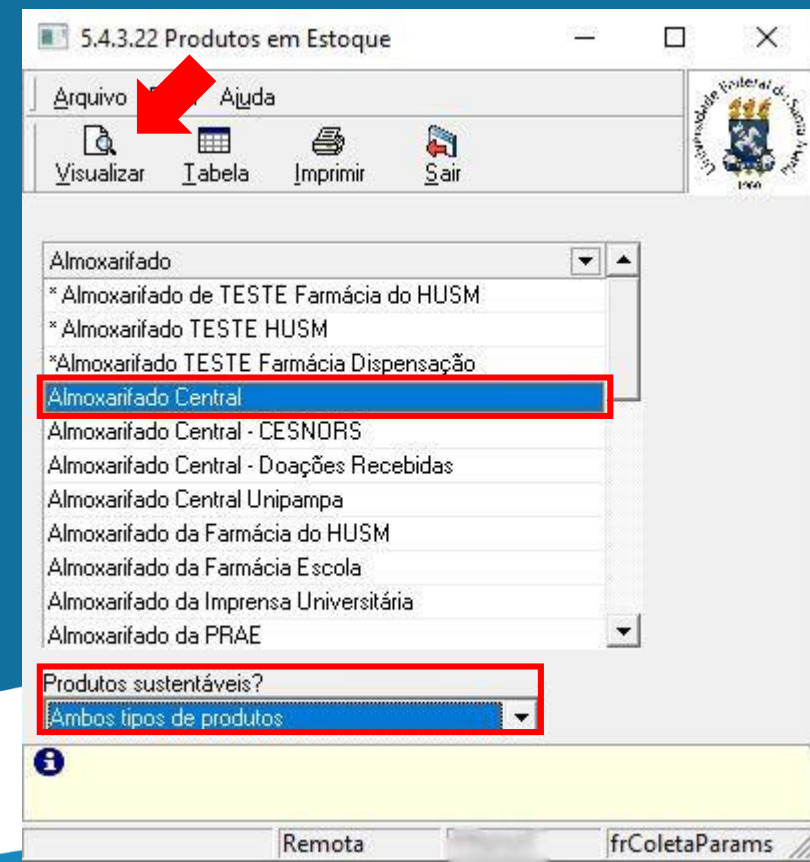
5.4.3.22 Produtos em Estoque

Arquivo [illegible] Ajuda

Visualizar Tabela Imprimir Sair

Universidade Federal de Santa Maria
1960

Almoxarifado
* Almoxarifado de TESTE Farmácia do HUSM
* Almoxarifado TESTE HUSM
*Almoxarifado TESTE Farmácia Dispensação
Almoxarifado Central
Almoxarifado Central - CESNORS
Almoxarifado Central - Doações Recebidas
Almoxarifado Central Unipampa
Almoxarifado da Farmácia do HUSM
Almoxarifado da Farmácia Escola
Almoxarifado da Imprensa Universitária
Almoxarifado da PRAE

Produtos sustentáveis?
Ambos tipos de produtos

Remota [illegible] frColetaParams